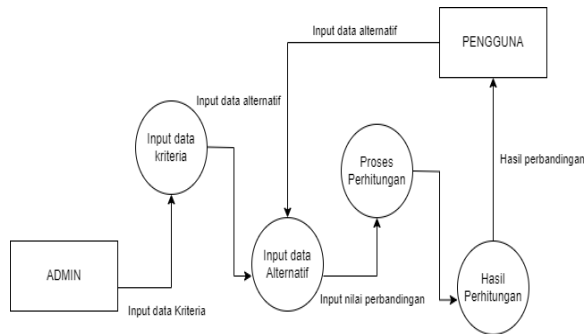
Input data alternatif

PENGGUNA

Input data alternatif

Input data kriteria

Proses Perhitungan

Hasil perbandingan

ADMIN

Input data Alternatif

Hasil Perhitungan

Input nilai perbandingan

Input data Kriteria